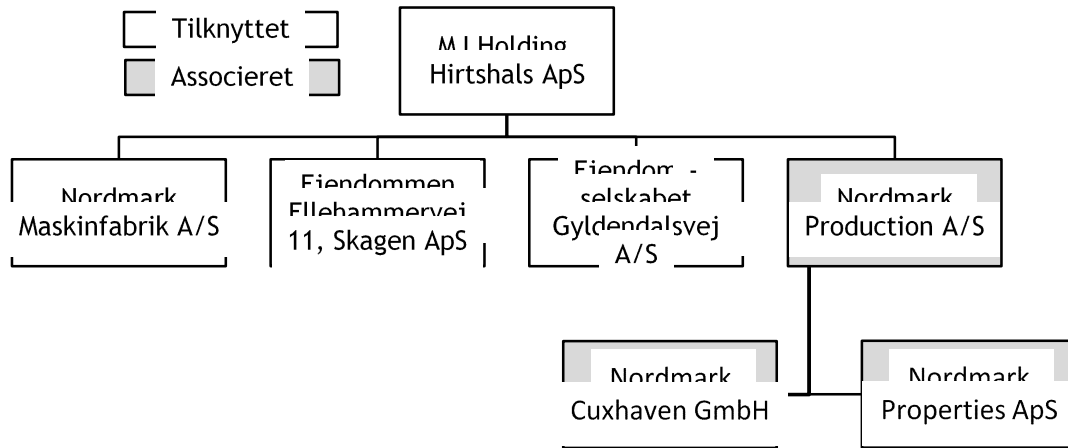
Tilknyttet

Associeret

MJ Holding Hirtshals ApS

Nordmark Maskinfabrik A/S

Ejendommen Ellehammervej 11, Skagen ApS

Ejendom - selskabet Gyldendalsvej A/S

Nordmark Production A/S

Nordmark Cuxhaven GmbH

Nordmark Properties ApS